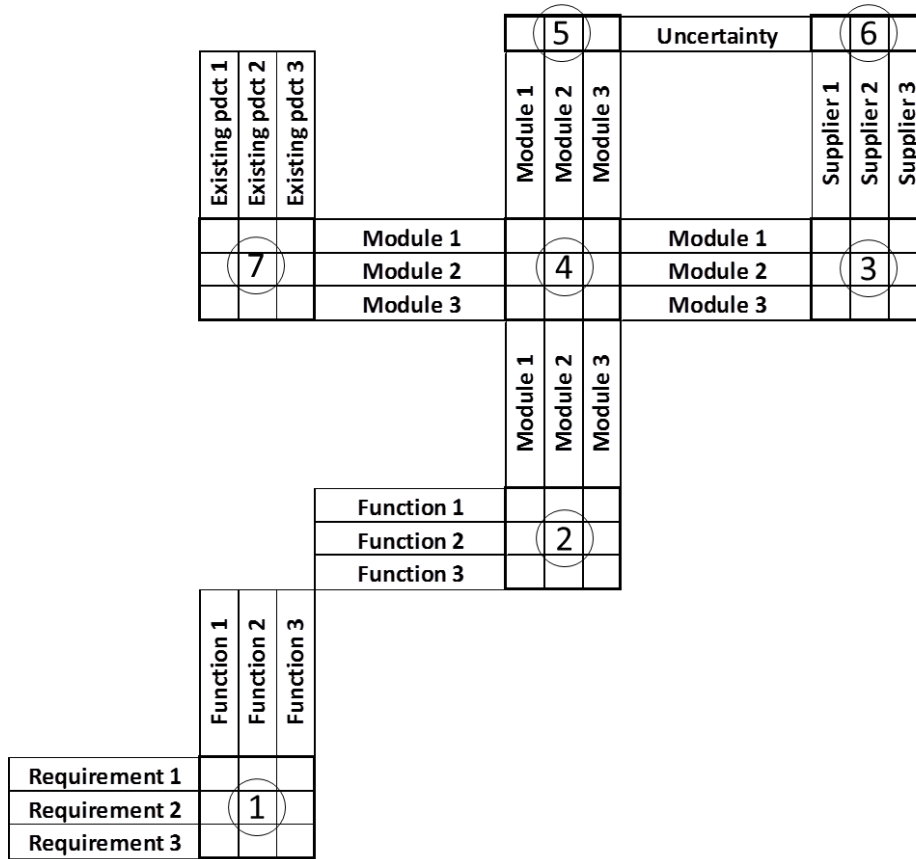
5
Uncertainty
6

Existing pdct 1
Existing pdct 2
Existing pdct 3

Module 1
Module 2
Module 3

Supplier 1
Supplier 2
Supplier 3

Module 1
Module 2
Module 3
7
4
Module 1
Module 2
Module 3
3

Module 1
Module 2
Module 3

Function 1
Function 2
Function 3
2

Function 1
Function 2
Function 3

Requirement 1
Requirement 2
Requirement 3
1